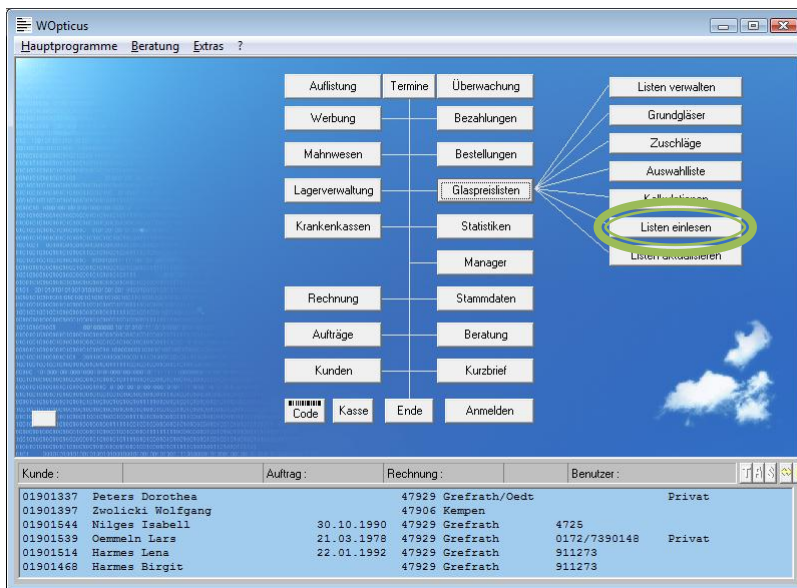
WOpticus

Hauptprogramme Beratung Extras ?

Auflistung
Termine
Überwachung
Werbung
Bezahlungen
Mahnwesen
Bestellungen
Lagerverwaltung
Glaspreislisten
Krankenkassen
Statistiken
Manager
Rechnung
Stammdaten
Aufträge
Beratung
Kunden
Kurzbrief
Code
Kasse
Ende
Anmelden

Listen verwalten
Grundgläser
Zuschläge
Auswahlliste
Kalk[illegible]
Listen einlesen
Listen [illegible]

Kunde :
Auftrag :
Rechnung :
Benutzer :

01901337 Peters Dorothea 47929 Grefrath/Oedt Privat
01901397 Zwolicki Wolfgang 47906 Kempen
01901544 Nilges Isabell 30.10.1990 47929 Grefrath 4725
01901539 Oemmeln Lars 21.03.1978 47929 Grefrath 0172/7390148 Privat
01901514 Harmes Lena 22.01.1992 47929 Grefrath 911273
01901468 Harmes Birgit 47929 Grefrath 911273